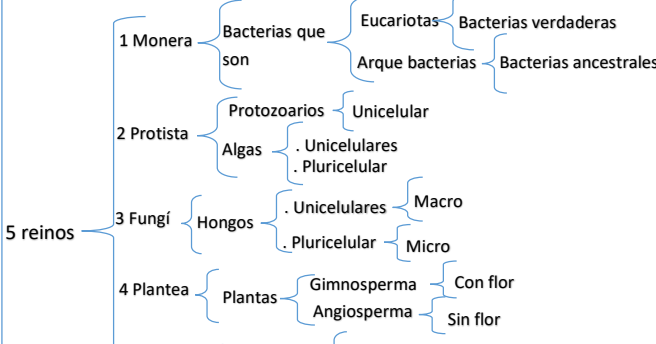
5 reinos

1 Monera
Bacterias que son
Eucariotas
Bacterias verdaderas
Arque bacterias
Bacterias ancestrales

2 Protista
Protozoarios
Unicelular
Algas
. Unicelulares
. Pluricelular

3 Fungí
Hongos
. Unicelulares
Macro
. Pluricelular
Micro

4 Plantea
Plantas
Gimnosperma
Con flor
Angiosperma
Sin flor